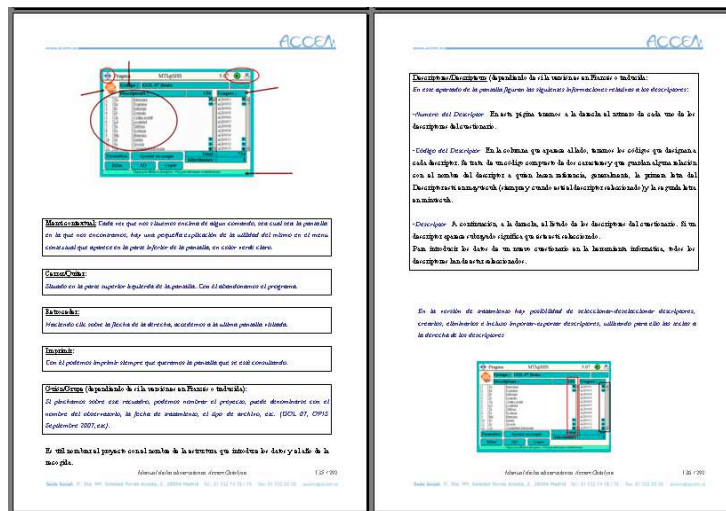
ACCEA

Menú contextual: Cada vez que nos situemos encima de algún comando, escual sea la pantalla en la que nos encontremos, hay una pequeña explicación de la utilidad del mismo en el menú contextual que aparece en la parte inferior de la pantalla, en color verde claro.

Cerrar/Quitar: Situado en la parte superior izquierda de la pantalla. Con él abandonamos el programa.

Retroceder: Haciendo clic sobre la flecha de la derecha, accedemos a la última pantalla visitada.

Imprimir: Con él podemos imprimir siempre que queramos la pantalla que se esté consultando.

Grupo/Groupe (dependiendo de si la versiones en Francés o traducida): Si pinchamos sobre este recuadro, podemos nombrar el proyecto, puede denominarse con el nombre del observatorio, la fecha de tratamiento, el tipo de archivo, etc. (DOL 07, OPIS Septiembre 2007, etc).

Es útil nombrar el proyecto con el nombre de la estructura que introduce los datos y el año de la recogida.

Manual de las observaciones Arnaro Chiriboa 125 / 293

ACCEA

Descriptores/Descripteurs (dependiendo de si la versiones en Francés o traducida):
En este apartado de la pantalla figuran las siguientes informaciones relativas a los descriptores:

-Número del Descriptor: En esta página tenemos a la derecha el número de cada uno de los descriptores del cuestionario.

-Código del Descriptor: En la columna que aparece al lado, tenemos los códigos que designan a cada descriptor. Se trata de un código compuesto de dos caracteres y que guardan alguna relación con el nombre del descriptor a quien hacen referencia, generalmente, la primera letra del Descriptor está enmarcada (siempre y cuando esté el descriptor seleccionado) y la segunda letra en minúscula.

-Descriptor: A continuación, a la derecha, el listado de los descriptores del cuestionario. Si un descriptor aparece subrayado significa que éste está seleccionado.
Para introducir los datos de un nuevo cuestionario en la herramienta informática, todos los descriptores han de estar seleccionados.

En la versión de tratamiento hay posibilidad de seleccionar-deseleccionar descriptores, crearlos, eliminarlos e incluso importar-exportar descriptores, utilizando para ello las teclas a la derecha de los descriptores.

Manual de las observaciones Arnaro Chiriboa 126 / 293